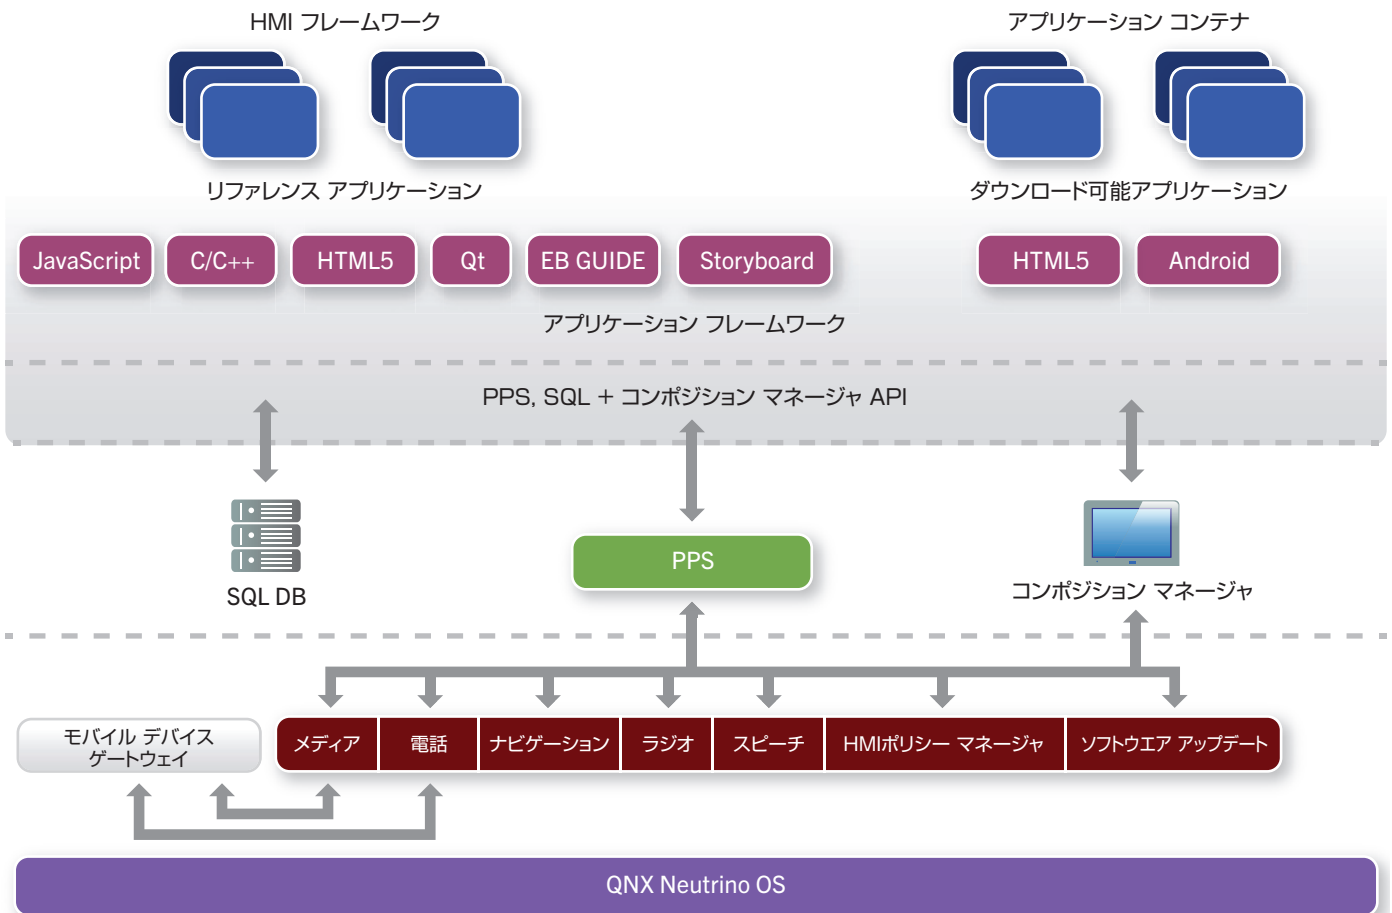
HMI フレームワーク

アプリケーション コンテナ

リファレンス アプリケーション

ダウンロード可能アプリケーション

JavaScript C/C++ HTML5 Qt EB GUIDE Storyboard

HTML5 Android

アプリケーション フレームワーク

PPS, SQL + コンポジション マネージャ API

SQL DB

PPS

コンポジション マネージャ

モバイル デバイス ゲートウェイ

メディア 電話 ナビゲーション ラジオ スピーチ HMIポリシー マネージャ ソフトウエア アップデート

QNX Neutrino OS